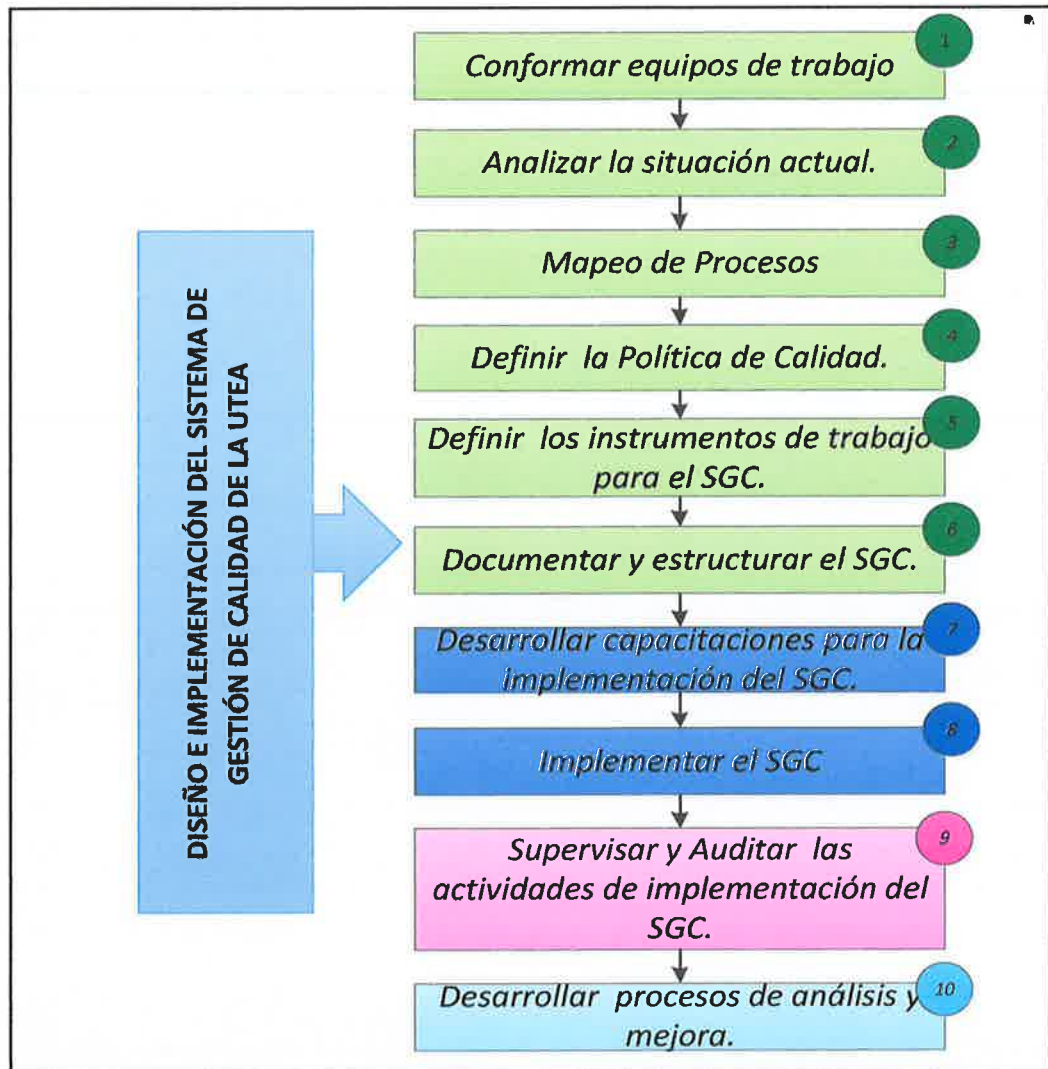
DISEÑO E IMPLEMENTACIÓN DEL SISTEMA DE GESTIÓN DE CALIDAD DE LA UTEA

1
Conformar equipos de trabajo

2
Analizar la situación actual.

3
Mapeo de Procesos

4
Definir la Política de Calidad.

5
Definir los instrumentos de trabajo para el SGC.

6
Documentar y estructurar el SGC.

7
Desarrollar capacitaciones para la implementación del SGC.

8
Implementar el SGC

9
Supervisar y Auditar las actividades de implementación del SGC.

10
Desarrollar procesos de análisis y mejora.